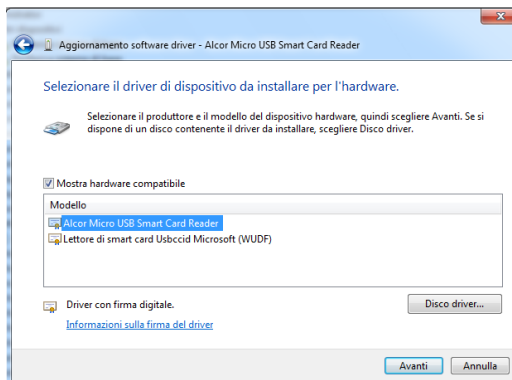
Aggiornamento software driver - Alcor Micro USB Smart Card Reader

Selezionare il driver di dispositivo da installare per l'hardware.

Selezionare il produttore e il modello del dispositivo hardware, quindi scegliere Avanti. Se si dispone di un disco contenente il driver da installare, scegliere Disco driver.

Mostra hardware compatibile

Modello
Alcor Micro USB Smart Card Reader
Lettore di smart card Usbccid Microsoft (WUDF)

Driver con firma digitale.
Informazioni sulla firma del driver

Disco driver...

Avanti
Annulla